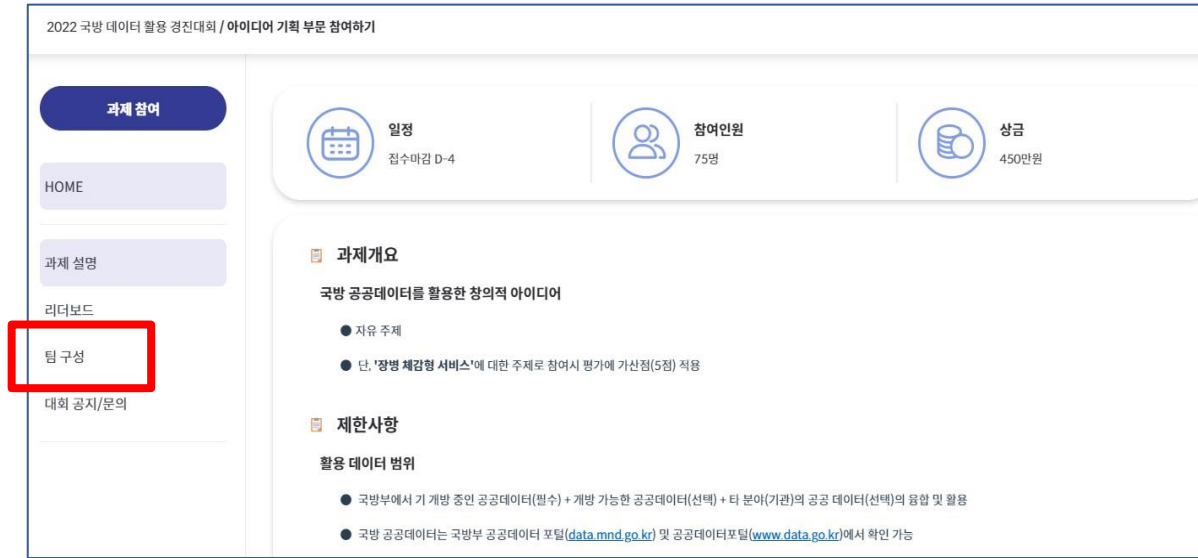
2022 국방 데이터 활용 경진대회 / 아이디어 기획 부문 참여하기

과제 참여

HOME

과제 설명

리더보드

팀 구성

대회 공지/문의

일정
접수마감 D-4

참여인원
75명

상금
450만원

과제개요

국방 공공데이터를 활용한 창의적 아이디어

● 자유 주제

● 단, '장병 체감형 서비스'에 대한 주제로 참여시 평가에 가산점(5점) 적용

제한사항

활용 데이터 범위

● 국방부에서 기 개방 중인 공공데이터(필수) + 개방 가능한 공공데이터(선택) + 타 분야(기관)의 공공 데이터(선택)의 융합 및 활용

● 국방 공공데이터는 국방부 공공데이터 포털(data.mnd.go.kr) 및 공공데이터포털(www.data.go.kr)에서 확인 가능